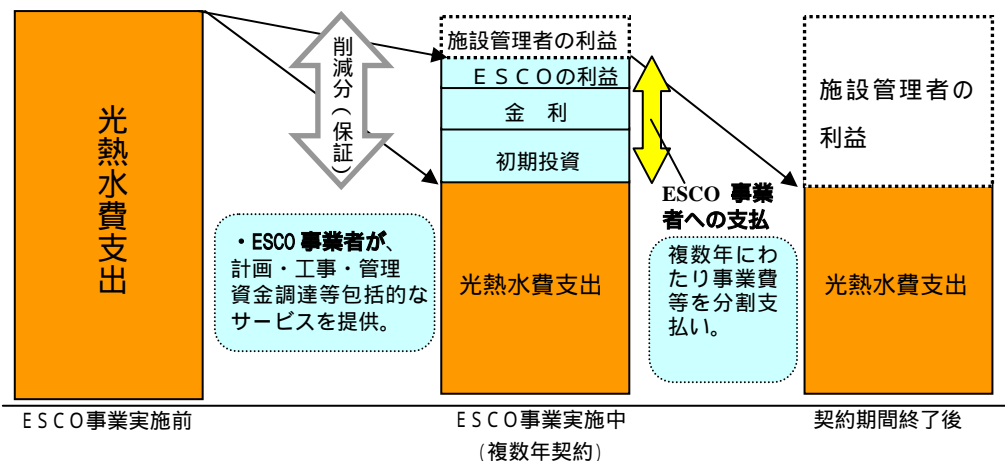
光熱水費支出

削減分（保証）

施設管理者の利益

ＥＳＣＯの利益

金　利

初期投資

光熱水費支出

ESCO 事業者への支払

施設管理者の利益

光熱水費支出

・ESCO 事業者が、計画・工事・管理資金調達等包括的なサービスを提供。

複数年にわたり事業費等を分割支払い。

ＥＳＣＯ事業実施前

ＥＳＣＯ事業実施中
（複数年契約）

契約期間終了後